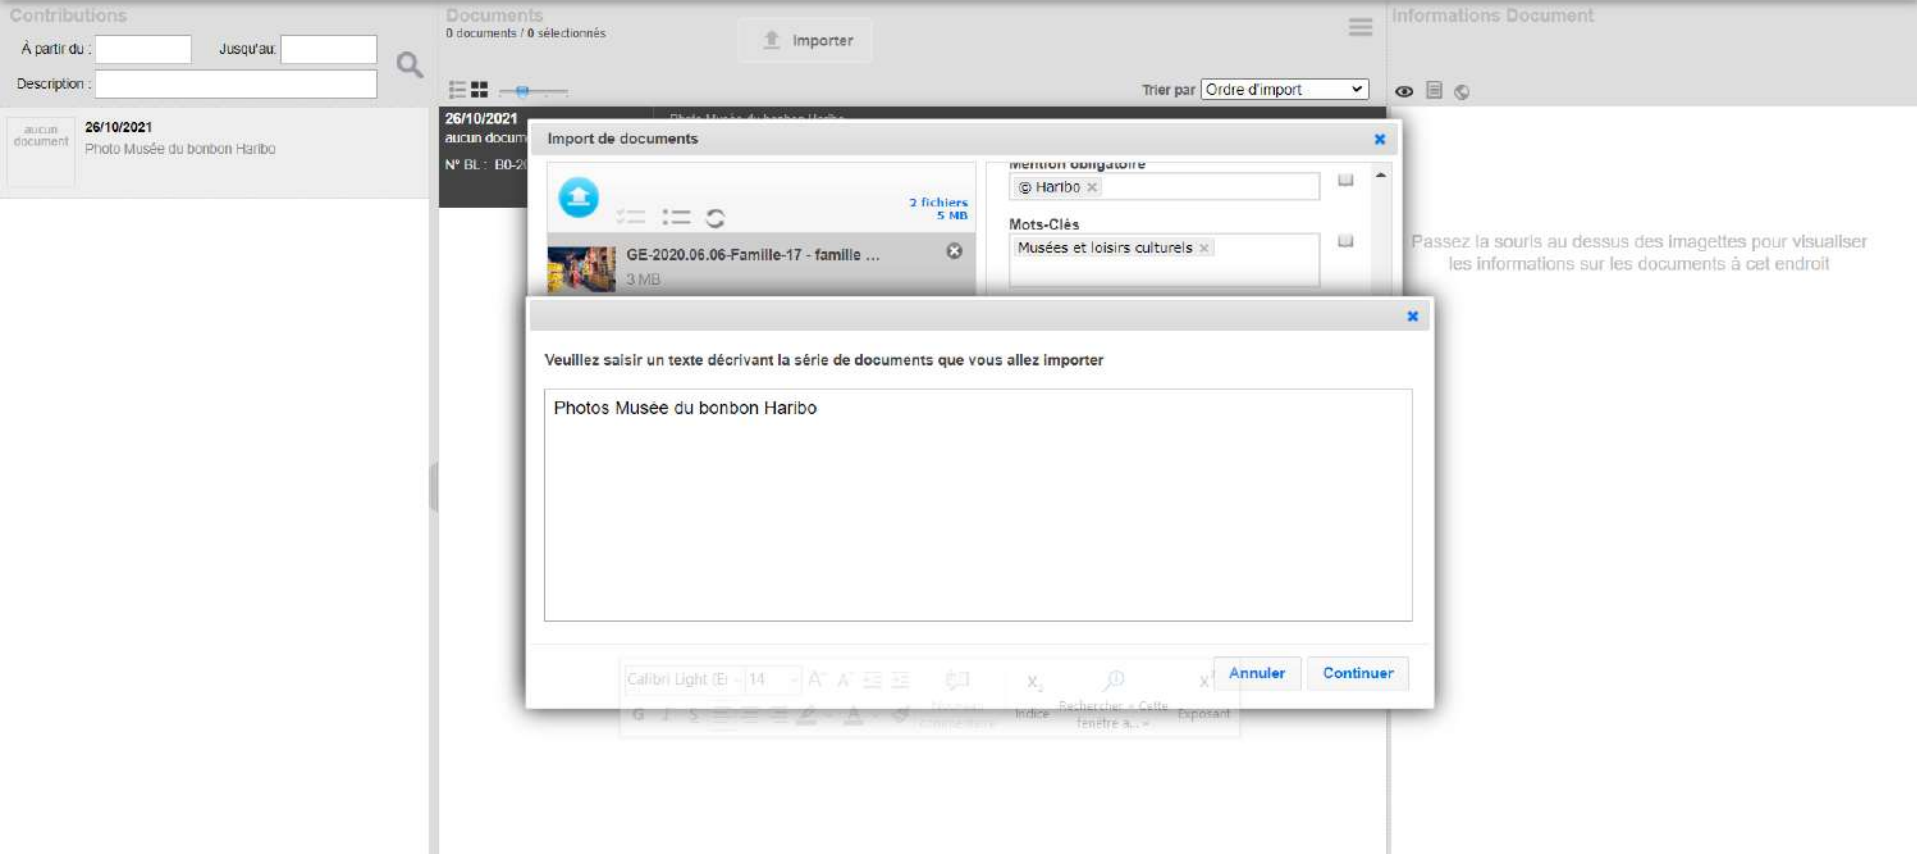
Contributions

À partir du :

Jusqu'au :

Description :

aucun document

26/10/2021

Photo Musée du bonbon Haribo

Documents

0 documents / 0 sélectionnés

Importer

Trier par Ordre d'import

26/10/2021

aucun docum

N° BL : B0-2

Informations Document

Passez la souris au dessus des imagettes pour visualiser les informations sur les documents à cet endroit

Import de documents

2 fichiers
5 MB

GE-2020.06.06-Famille-17 - famille ...

3 MB

Mention obligatoire

© Haribo ×

Mots-Clés

Musées et loisirs culturels ×

Veuillez saisir un texte décrivant la série de documents que vous allez importer

Photos Musée du bonbon Haribo

Annuler

Continuer